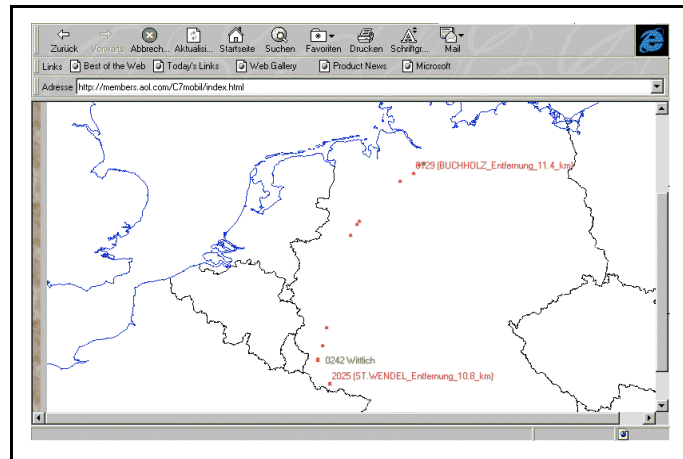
Zurück Vorwärts Abbrech... Aktualisi... Startseite Suchen Favoriten Drucken Schriftgr... Mail

Links Best of the Web Today's Links Web Gallery Product News Microsoft

Adresse http://members.aol.com/C7mobil/index.html

0729 (BUCHHOLZ_Entfernung_11.4_km)

0242 Wittlich

2025 (ST.WENDEL_Entfernung_10.8_km)